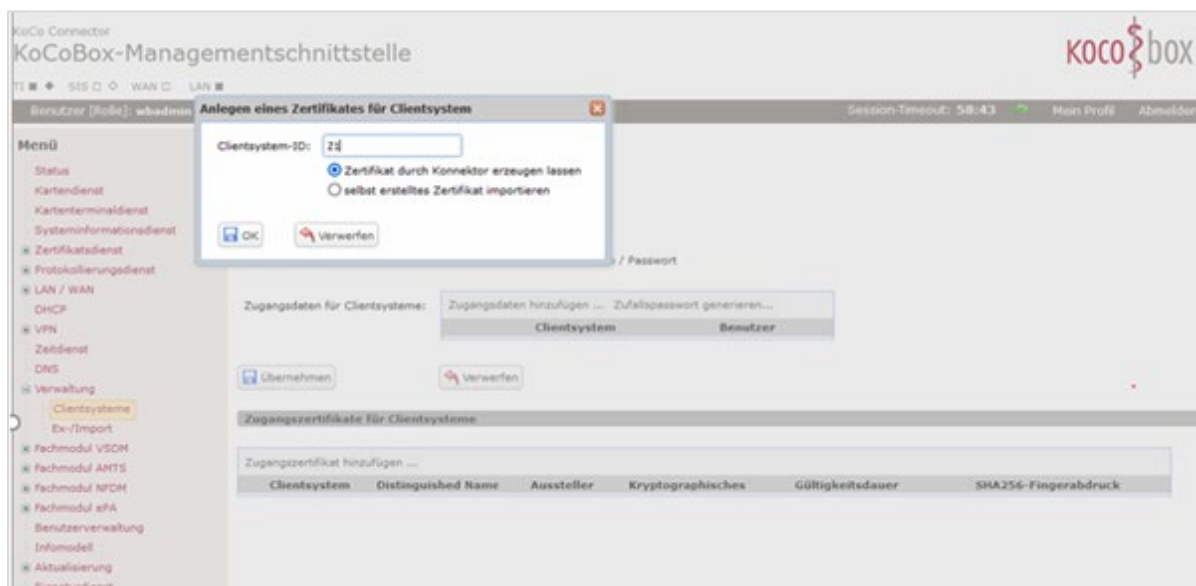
KoCo Connector
KoCoBox-Managementschnittstelle

KOCO box

TI SIS WAN LAN

Benutzer [Rolle]: wbadmin

Anlegen eines Zertifikates für Clientsystem

Clientsystem-ID: ZS

Zertifikat durch Konnektor erzeugen lassen

selbst erstelltes Zertifikat importieren

OK

Verwerfen

Session-Timeout: 58:43

Mein Profil

Abmelden

Menü

Status

Kartendienst

Kartenterminaldienst

Systeminformationsdienst

Zertifikatsdienst

Protokollierungsdienst

LAN / WAN

DHCP

VPN

Zeitdienst

DNS

Verwaltung

Clientsysteme

Ex-/Import

Fachmodul VSDM

Fachmodul AMTS

Fachmodul NFDM

Fachmodul ePA

Benutzerverwaltung

Infomodell

Aktualisierung

/ Passwort

Zugangsdaten für Clientsysteme:

Zugangsdaten hinzufügen ...

Zufallspasswort generieren...

| Clientsystem | Benutzer |
|---|---|

Übernehmen

Verwerfen

Zugangszertifikate für Clientsysteme

Zugangszertifikat hinzufügen ...

| Clientsystem | Distinguished Name | Aussteller | Kryptographisches | Gültigkeitsdauer | SHA256-Fingerabdruck |
|---|---|---|---|---|---|